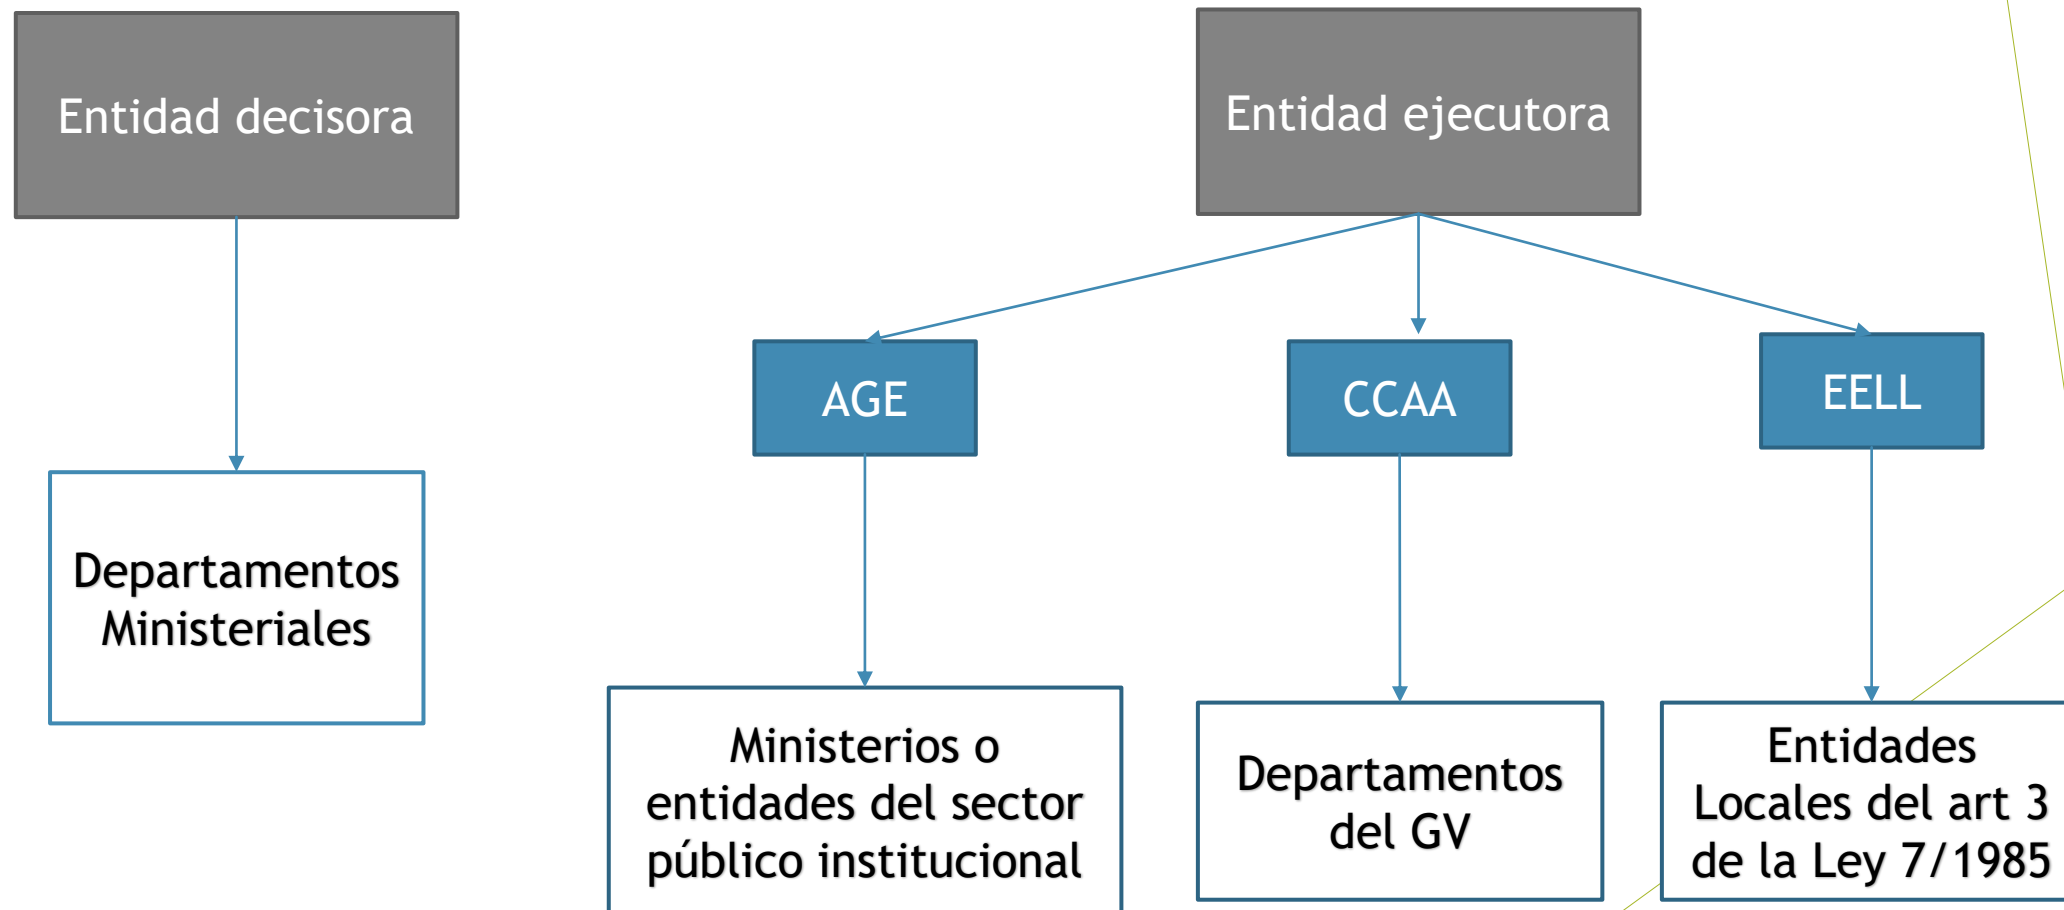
Entidad decisora

Departamentos Ministeriales

Entidad ejecutora

AGE

CCAA

EELL

Ministerios o entidades del sector público institucional

Departamentos del GV

Entidades Locales del art 3 de la Ley 7/1985